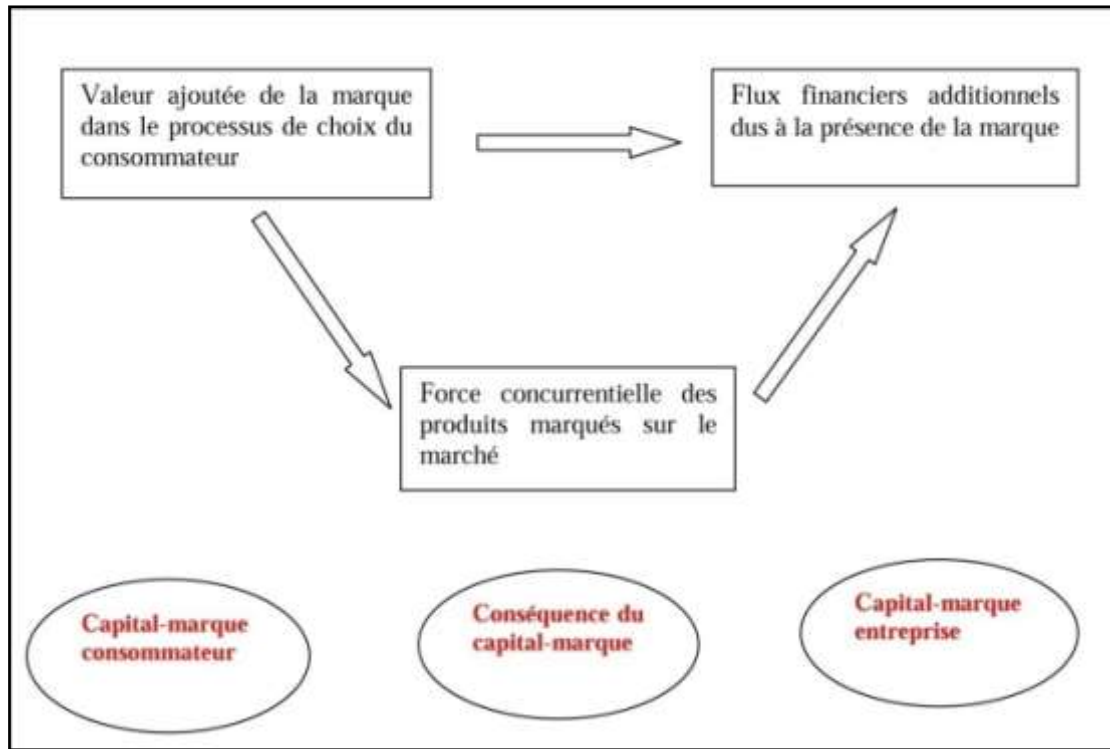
Valeur ajoutée de la marque dans le processus de choix du consommateur

Flux financiers additionnels dus à la présence de la marque

Force concurrentielle des produits marqués sur le marché

Capital-marque consommateur

Conséquence du capital-marque

Capital-marque entreprise